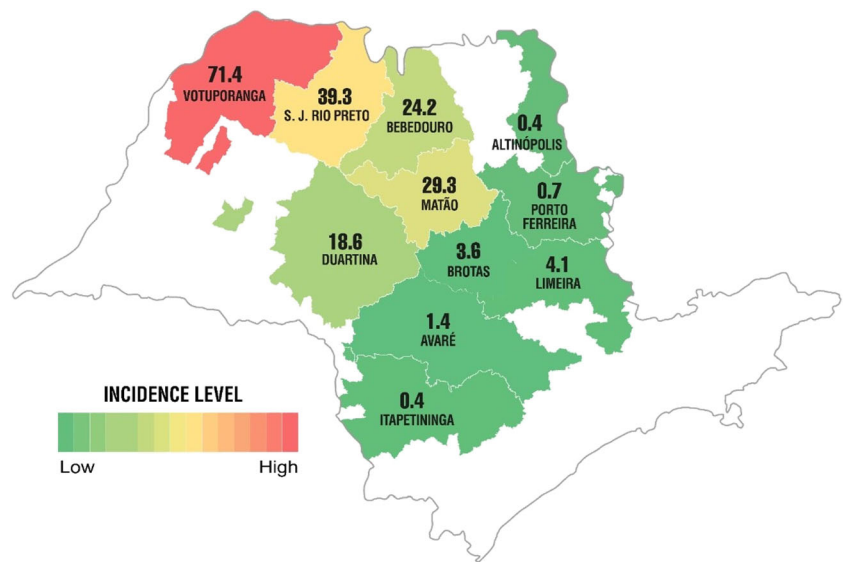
71.4
VOTUPORANGA

39.3
S. J. RIO PRETO

24.2
BEBEDOURO

0.4
ALTINÓPOLIS

29.3
MATÃO

0.7
PORTO FERREIRA

18.6
DUARTINA

3.6
BROTAS

4.1
LIMEIRA

1.4
AVARÉ

0.4
ITAPETININGA

INCIDENCE LEVEL

Low

High